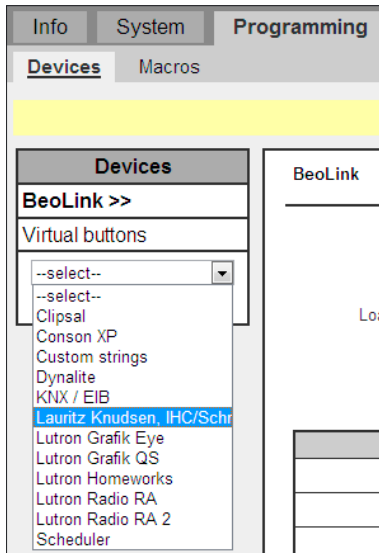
Info System Programming

Devices Macros

Devices

BeoLink >>

Virtual buttons

--select--

--select--
Clipsal
Conson XP
Custom strings
Dynalite
KNX / EIB
Lauritz Knudsen, IHC/Schr
Lutron Grafik Eye
Lutron Grafik QS
Lutron Homeworks
Lutron Radio RA
Lutron Radio RA 2
Scheduler

BeoLink

Lo